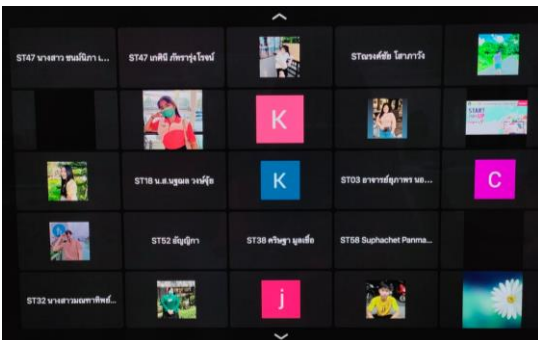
ST47 นางสาว ชนนิภา เ...

ST47 เกศินี ภัทรารุ่งโรจน์

STณรงค์ชัย โสภาวัง

K

START

ST18 น.ส.นฐมล วงศ์ชัย

K

ST03 อาจารย์ยุภาพร นอ...

C

ST52 อัญญิกา

ST38 ศรัญญา มูลเชื้อ

ST58 Suphachet Panma...

ST32 นางสาวเมทาทิพย์...

j